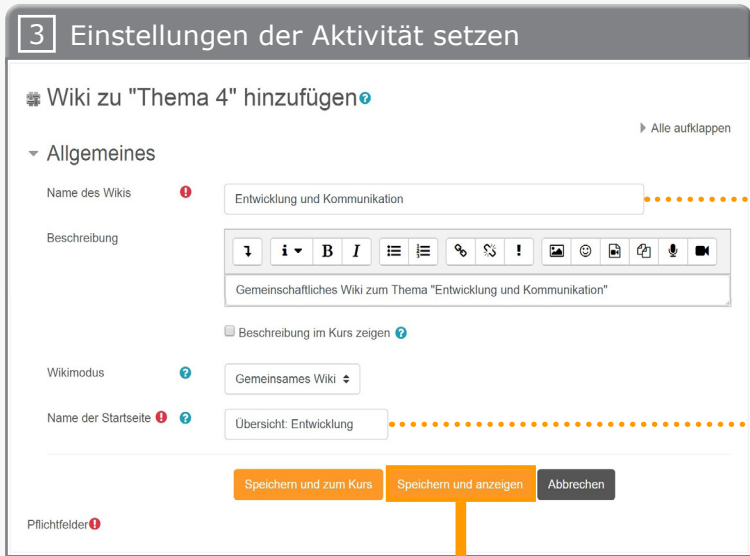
3 Einstellungen der Aktivität setzen

Wiki zu "Thema 4" hinzufügen

Alle aufklappen

Allgemeines

Name des Wikis

Entwicklung und Kommunikation

Beschreibung

Gemeinschaftliches Wiki zum Thema "Entwicklung und Kommunikation"

Beschreibung im Kurs zeigen

Wikimodus

Gemeinsames Wiki

Name der Startseite

Übersicht: Entwicklung

Speichern und zum Kurs

Speichern und anzeigen

Abbrechen

Pflichtfelder